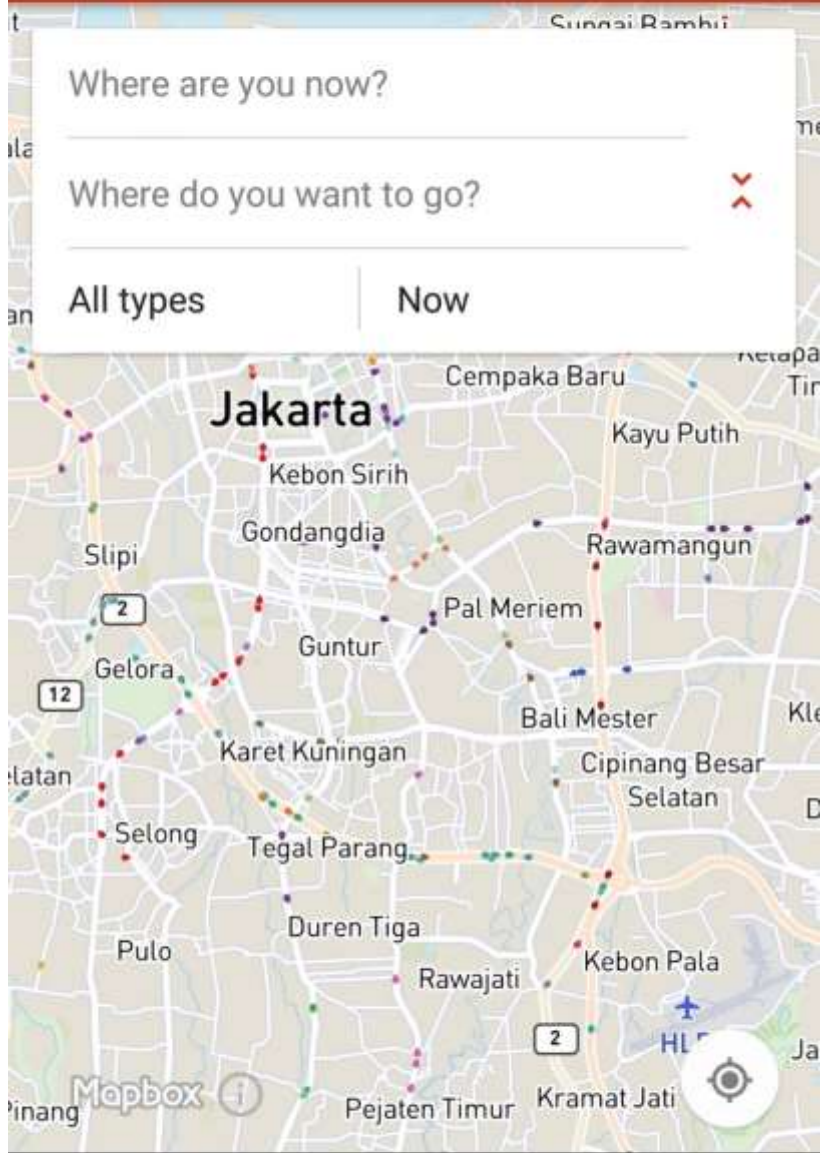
Sungai Bambu

Where are you now?

Where do you want to go?

All types

Now

Jakarta

Cempaka Baru

Kayu Putih

Kebon Sirih

Gondangdia

Rawamangun

Slipi

2

Pal Meriem

Guntur

Gelora

12

Bali Mester

Karet Kuningan

Cipinang Besar Selatan

Selong

Tegal Parang

Duren Tiga

Pulo

Kebon Pala

Rawajati

2

HL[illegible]

Mapbox

Pejaten Timur

Kramat Jati